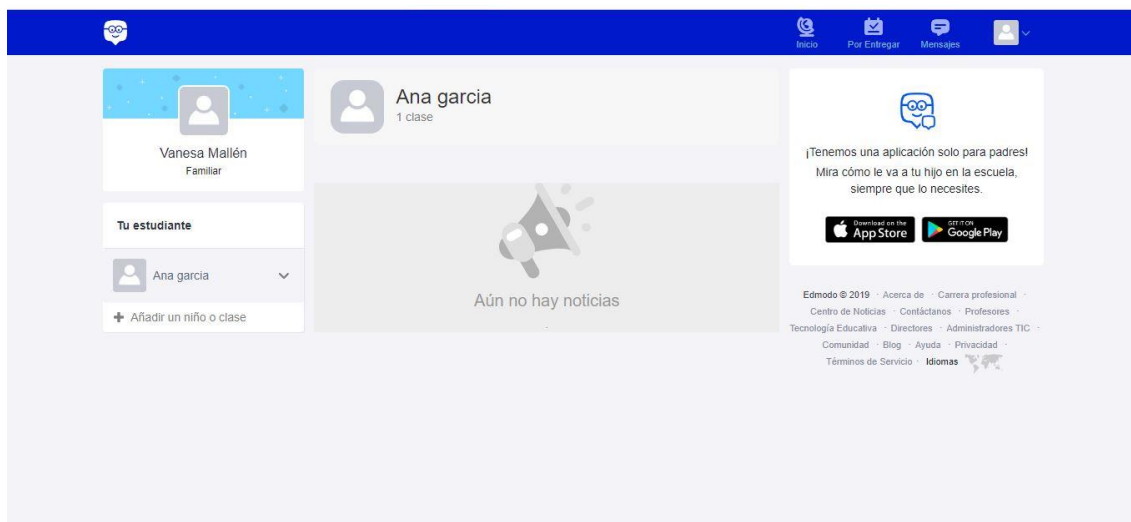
Inicio Por Entregar Mensajes

Vanesa Mallén
Familiar

Tu estudiante

Ana garcia

Añadir un niño o clase

Ana garcia
1 clase

Aún no hay noticias

¡Tenemos una aplicación solo para padres! Mira cómo le va a tu hijo en la escuela, siempre que lo necesites.

Download on the App Store

GET IT ON Google Play

Edmodo © 2019 · Acerca de · Carrera profesional · Centro de Noticias · Contáctanos · Profesores · Tecnología Educativa · Directores · Administradores TIC · Comunidad · Blog · Ayuda · Privacidad · Términos de Servicio · Idiomas